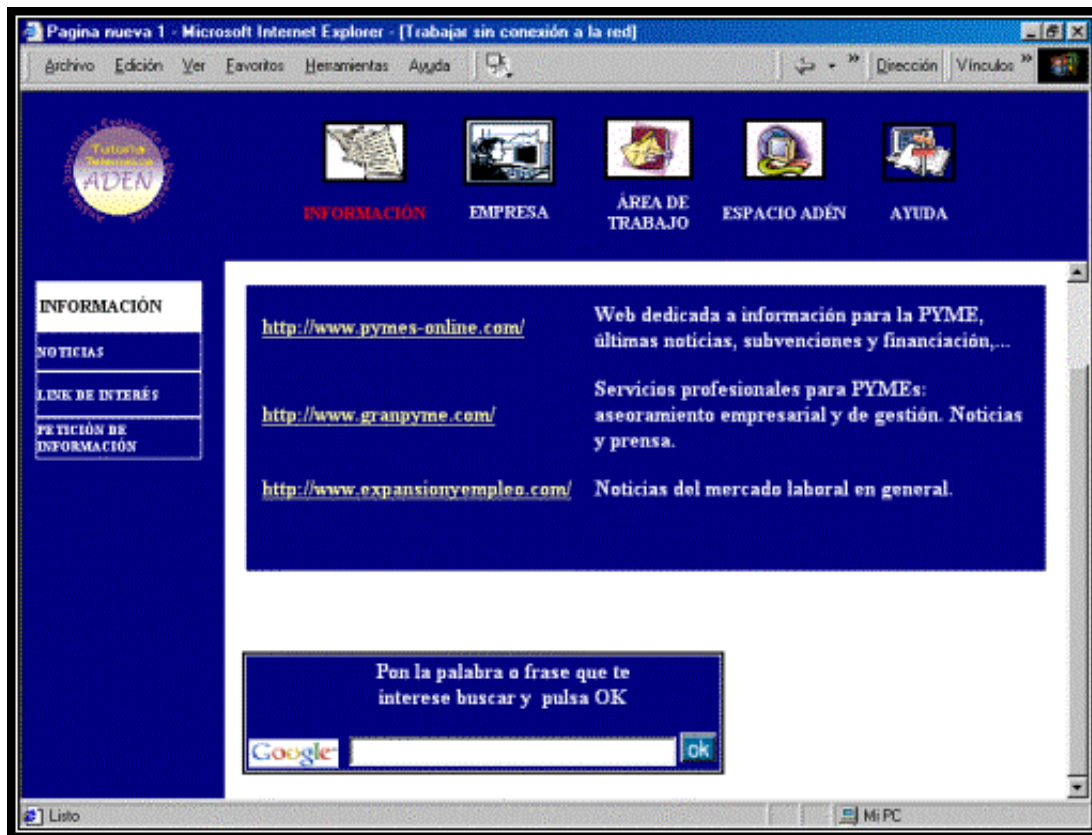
Pagina nueva 1 - Microsoft Internet Explorer - [Trabajar sin conexión a la red]

Archivo Edición Ver Favoritos Herramientas Ayuda

Dirección Vínculos

Tutoría Telemática
ADEN

INFORMACIÓN

EMPRESA

ÁREA DE TRABAJO

ESPACIO ADÉN

AYUDA

INFORMACIÓN

NOTICIAS

LINK DE INTERÉS

PETICIÓN DE INFORMACIÓN

| | |
|---|---|
| http://www.pymes-online.com/ | Web dedicada a información para la PYME, últimas noticias, subvenciones y financiación,... |
| http://www.granpyme.com/ | Servicios profesionales para PYMEs: aseoramiento empresarial y de gestión. Noticias y prensa. |
| http://www.expansionyempleo.com/ | Noticias del mercado laboral en general. |

Pon la palabra o frase que te interese buscar y pulsa OK

Google

ok

Listo

Mi PC